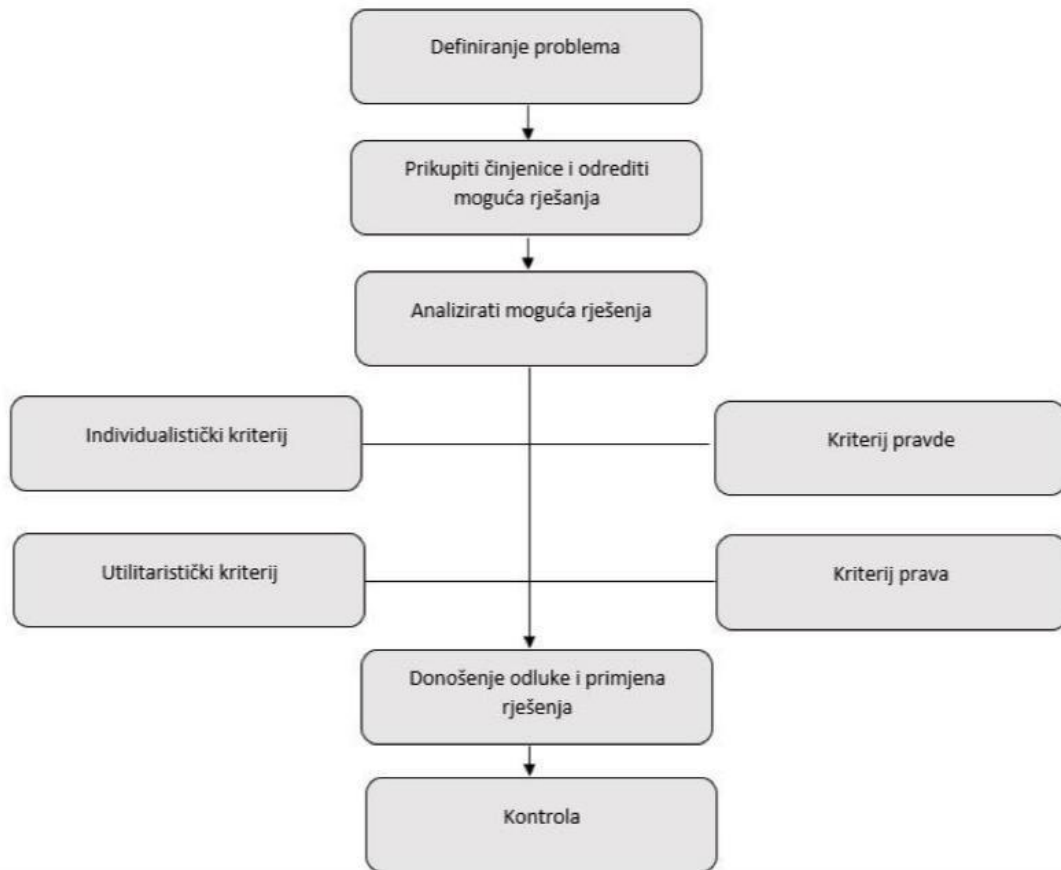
Definiranje problema

Prikupiti činjenice i odrediti moguća rješanja

Analizirati moguća rješenja

Individualistički kriterij

Kriterij pravde

Utilitaristički kriterij

Kriterij prava

Donošenje odluke i primjena rješenja

Kontrola